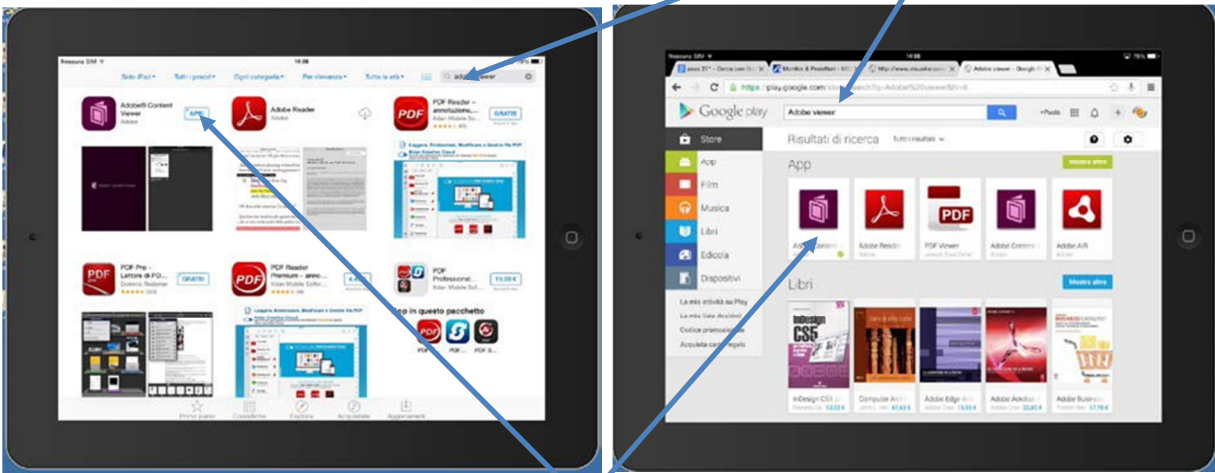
Solo iPad Tutti i prezzi Ogni categoria Per rilevanza Tutte le età adobe viewer

Adobe® Content Viewer
Adobe
APRI

Adobe Reader
Adobe

PDF Reader – annotazioni, ...
Kdan Mobile So...
GRATIS

PDF

PDF Pro - Lettore di PD...
GRATIS

PDF Reader Premium - anno...
Kdan Mobile Soft...

PDF Professional...
11,99 €

In questo pacchetto
PDF PDF

Primo piano Classifiche Esplora Acquistati Aggiornamenti

https://play.google.com/store/search?q=Adobe%20viewer&c=it

Google play
Adobe viewer
+Paolo

Store
App
Film
Musica
Libri
Edicola
Dispositivi

La mia attività su Play
La mia lista desideri
Codice promozionale
Acquista carta regalo

Risultati di ricerca Tutti i risultati

App
Mostra altro

PDF
Adobe Reader
Adobe
PDF Viewer
Adobe Content
Adobe
Adobe AIR
Adobe

Libri
Mostra altro

InDesign CS5
Adobe Edge An
Adobe Acrobat